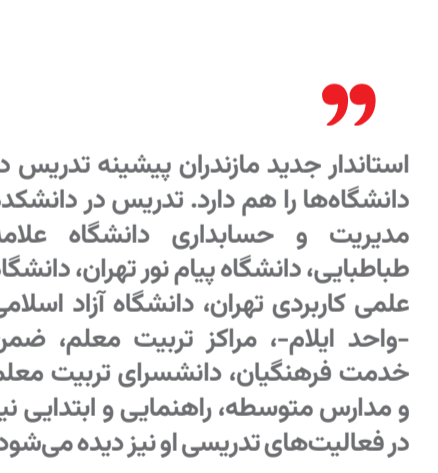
استاندار جدید مازندران پیشینه تدریس د
دانشگاه‌ها را هم دارد. تدریس در دانشکد
مدیریت و حسابداری دانشگاه علام
طباطبایی، دانشگاه پیام نور تهران، دانشگا
علمی کاربردی تهران، دانشگاه آزاد اسلام
-واحد ایلام-، مراکز تربیت معلم، ضمر
خدمت فرهنگیان، دانشسرای تربیت معلم
و مدارس متوسطه، راهنمایی و ابتدایی نی
در فعالیت‌های تدریسی او نیز دیده می‌شود